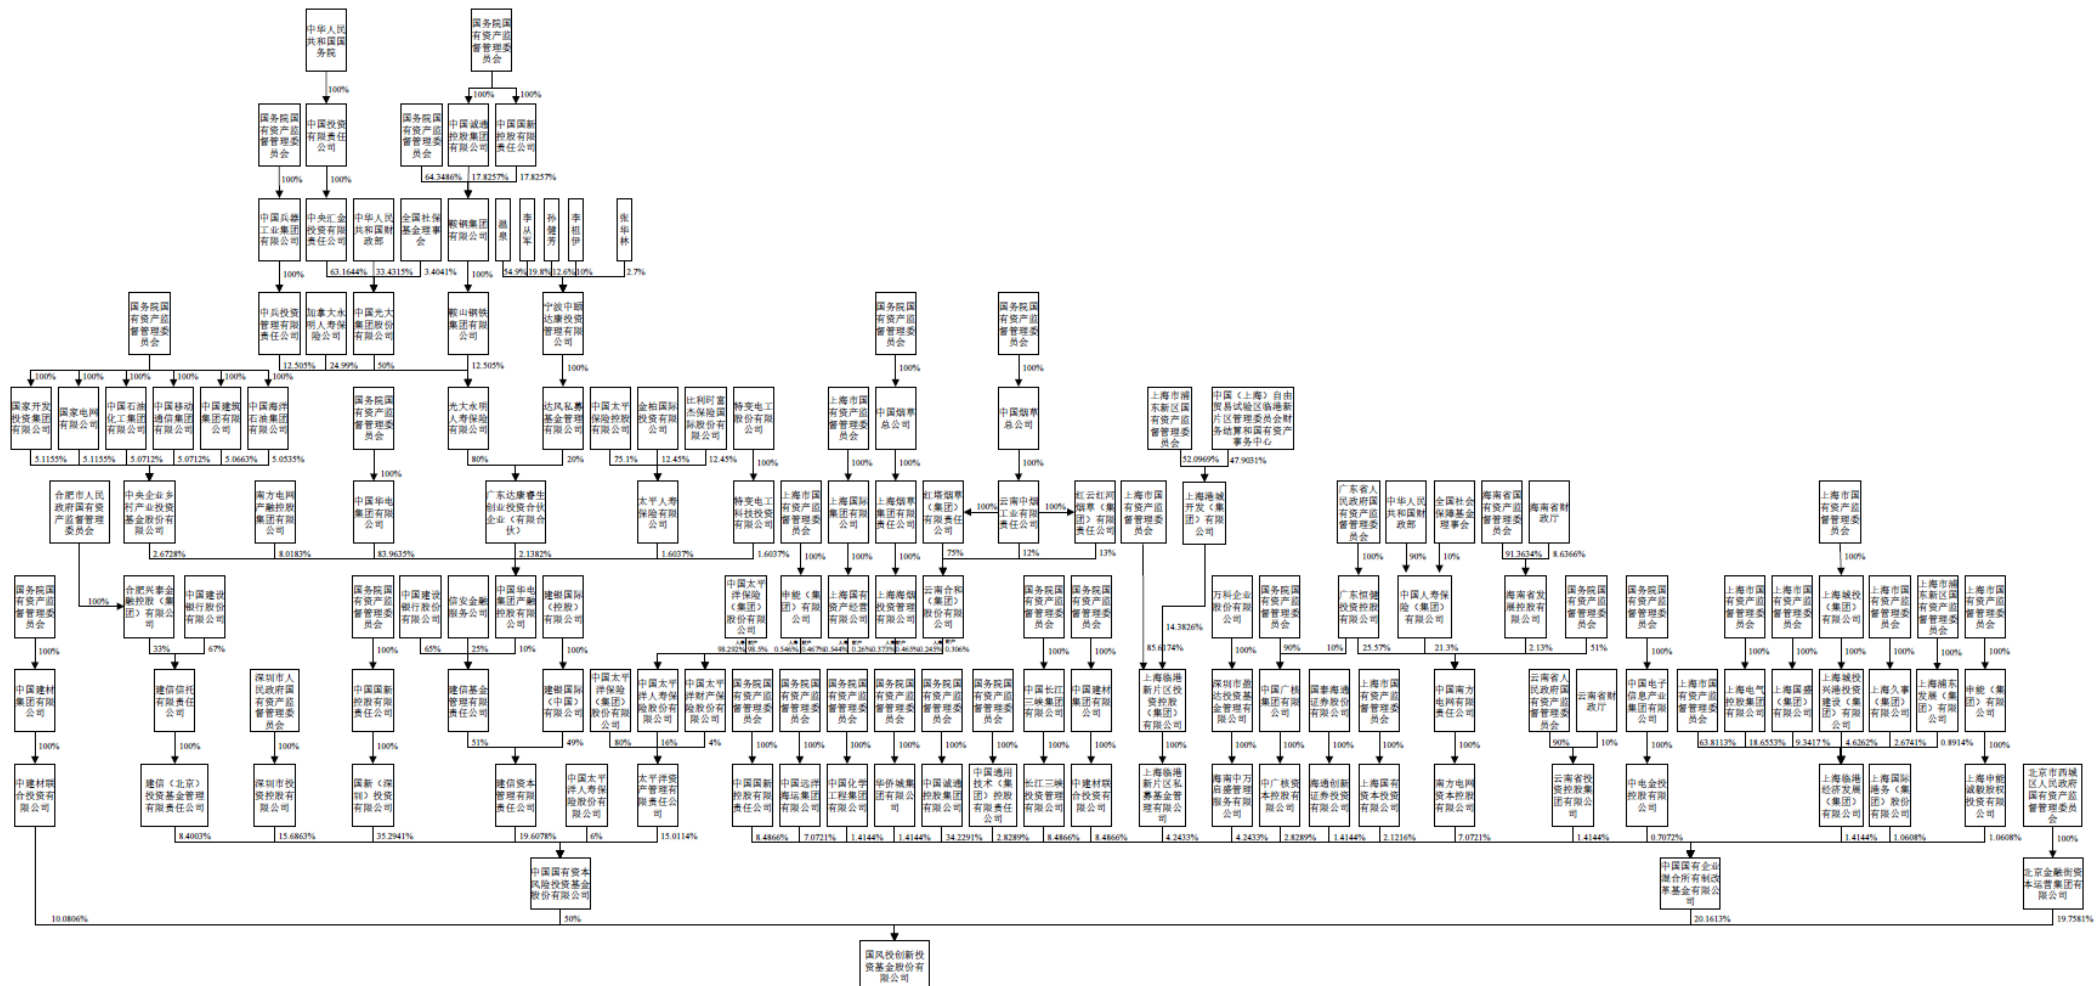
中华人民共和国国务院

国务院国有资产监督管理委员会

100%

100%　100%

国务院国有资产监督管理委员会

中国投资有限责任公司

国务院国有资产监督管理委员会

中国诚通控股集团有限公司

中国国新控股有限责任公司

100%　100%

64.3486%　17.8257%　17.8257%

中国兵器工业集团有限公司

中央汇金投资有限责任公司

中华人民共和国财政部

全国社保基金理事会

鞍钢集团有限公司

温泉

李从军

孙健芳

李祖伊

张华林

100%

63.1644%　33.4315%　3.4041%

100%

54.9%　19.8%　12.6%　10%　2.7%

国务院国有资产监督管理委员会

中兵投资管理有限责任公司

加拿大永明人寿保险公司

中国光大集团股份有限公司

鞍山钢铁集团有限公司

宁波中颐达康投资管理有限公司

12.505%　24.99%　50%　12.505%

100%　100%　100%　100%　100%　100%

100%

国家开发投资集团有限公司

国家电网有限公司

中国石油化工集团有限公司

中国移动通信集团有限公司

中国建筑集团有限公司

中国海洋石油集团有限公司

国务院国有资产监督管理委员会

光大永明人寿保险有限公司

达风私募基金管理有限公司

中国太平保险控股有限公司

金柏国际投资有限公司

比利时富杰保险国际股份有限公司

特变电工股份有限公司

5.1155%　5.1155%　5.0712%　5.0712%　5.0663%　5.0535%

100%

80%　20%

75.1%　12.45%　12.45%

100%

合肥市人民政府国有资产监督管理委员会

中央企业乡村产业投资基金股份有限公司

南方电网产融控股集团有限公司

中国华电集团有限公司

广东达康睿生创业投资合伙企业（有限合伙）

太平人寿保险有限公司

特变电工科技投资有限公司

2.6728%　8.0183%　83.9635%　2.1382%　1.6037%　1.6037%

国务院国有资产监督管理委员会

国务院国有资产监督管理委员会

中国烟草总公司

国务院国有资产监督管理委员会

中国烟草总公司

上海市浦东新区国有资产监督管理委员会

中国（上海）自由贸易试验区临港新片区管理委员会财务结算和国有资产事务中心

100%　100%　100%　100%

52.0969%　47.9031%

上海市国有资产监督管理委员会

上海国际集团有限公司

上海烟草集团有限责任公司

红塔烟草（集团）有限责任公司

云南中烟工业有限责任公司

红云红河烟草（集团）有限责任公司

上海市国有资产监督管理委员会

上海港城开发（集团）有限公司

100%　100%　100%　100%　100%　100%

75%　12%　13%

广东省人民政府国有资产监督管理委员会

中华人民共和国财政部

全国社会保障基金理事会

海南省国有资产监督管理委员会

海南省财政厅

上海市国有资产监督管理委员会

100%　90%　10%

91.3634%　8.6366%

100%

国务院国有资产监督管理委员会

100%

合肥兴泰金融控股（集团）有限公司

中国建设银行有限公司

33%　67%

国务院国有资产监督管理委员会

中国建设银行股份有限公司

信安金融服务公司

中国华电集团产融控股有限公司

建银国际（控股）有限公司

65%　25%　10%

100%

中国太平洋保险（集团）股份有限公司

申能（集团）有限公司

上海国有资产经营有限公司

上海海烟投资管理有限公司

云南合和（集团）股份有限公司

98.292%　98.5%　0.546%　0.467%　0.544%　0.26%　0.373%　0.465%　0.243%　0.306%

国务院国有资产监督管理委员会

国务院国有资产监督管理委员会

14.3826%

85.6174%

万科企业股份有限公司

国务院国有资产监督管理委员会

广东恒健投资控股有限公司

中国人寿保险（集团）有限公司

海南省发展控股有限公司

国务院国有资产监督管理委员会

国务院国有资产监督管理委员会

上海市国有资产监督管理委员会

上海市国有资产监督管理委员会

上海城投（集团）有限公司

上海市国有资产监督管理委员会

上海市浦东新区国有资产监督管理委员会

上海市国有资产监督管理委员会

100%

中国建材集团有限公司

建信信托有限责任公司

深圳市人民政府国有资产监督管理委员会

中国国新控股有限责任公司

建信基金管理有限责任公司

建银国际（中国）有限公司

中国太平洋保险（集团）股份有限公司

太平洋人寿保险股份有限公司

太平洋财产保险股份有限公司

国务院国有资产监督管理委员会

国务院国有资产监督管理委员会

国务院国有资产监督管理委员会

国务院国有资产监督管理委员会

国务院国有资产监督管理委员会

国务院国有资产监督管理委员会

中国长江三峡集团有限公司

中国建材集团有限公司

上海临港新片区投资控股（集团）有限公司

深圳市鹏达投资基金管理服务有限公司

中国广核集团有限公司

国泰海通证券股份有限公司

上海市国有资产监督管理委员会

中国南方电网有限责任公司

云南省人民政府国有资产监督管理委员会

云南省财政厅

中国电子信息产业集团有限公司

上海市国有资产监督管理委员会

上海电气控股集团有限公司

上海国盛（集团）有限公司

上海城投兴港投资建设（集团）有限公司

上海久事（集团）有限公司

上海浦东发展（集团）有限公司

申能（集团）有限公司

100%　100%　100%　100%　51%　49%　80%　16%　4%

10%　25.57%　21.3%　2.13%　51%　90%

90%　10%

63.8113%　18.6553%　9.3417%　4.6262%　2.6741%　0.8914%

中建材联合投资有限公司

建信（北京）投资基金管理有限责任公司

深圳市投资控股有限公司

国新（深圳）投资有限公司

建信资本管理有限责任公司

中国太平洋人寿保险股份有限公司

太平洋资产管理有限责任公司

中国国新控股有限责任公司

中国远洋海运集团有限公司

中国化学工程集团有限公司

华侨城集团有限公司

中国诚通控股集团有限公司

中国通用技术（集团）控股有限责任公司

长江三峡投资管理有限公司

中建材联合投资有限公司

上海临港新片区私募基金管理有限公司

海南中万启盛管理服务有限公司

中广核资本控股有限公司

海通创新证券投资有限公司

上海国有资本投资有限公司

南方电网资本控股有限公司

云南省投资控股集团有限公司

中电金投控股有限公司

上海临港经济发展（集团）有限公司

上海国际港务（集团）股份有限公司

上海申能诚毅股权投资有限公司

北京市西城区人民政府国有资产监督管理委员会

8.4003%　15.6863%　35.2941%　19.6078%　6%　15.0114%

8.4866%　7.0721%　1.4144%　1.4144%　34.2291%　2.8289%　8.4866%　8.4866%　4.2433%　4.2433%　2.8289%　1.4144%　2.1216%　7.0721%　1.4144%　0.7072%　1.4144%　1.0608%　1.0608%

100%

中国国有资本风险投资基金股份有限公司

中国国有企业混合所有制改革基金有限公司

北京金融街资本运营集团有限公司

10.0806%　50%　20.1613%　19.7581%

国风投创新投资基金股份有限公司